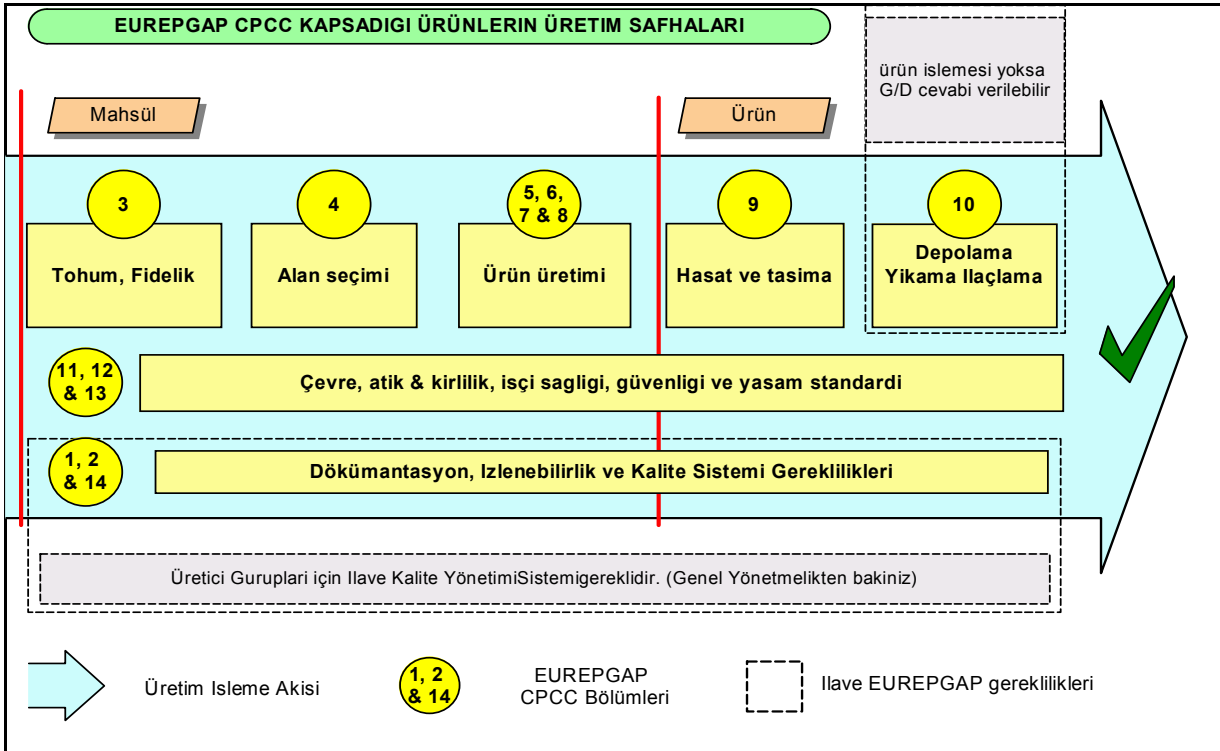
EUREPGAP CPCC KAPSADIGI ÜRÜNLERIN ÜRETIM SAFHALARI

ürün islemesi yoksa G/D cevabi verilebilir

Mahsül

Ürün

3

Tohum, Fidelik

4

Alan seçimi

5, 6, 7 & 8

Ürün üretimi

9

Hasat ve tasima

10

Depolama Yikama Ilaçlama

11, 12 & 13

Çevre, atik & kirlilik, isçi sagligi, güvenligi ve yasam standardi

1, 2 & 14

Dökümantasyon, Izlenebilirlik ve Kalite Sistemi Gereklilikleri

Üretici Guruplari için Ilave Kalite YönetimiSistemigereklidir. (Genel Yönetmelikten bakiniz)

Üretim Isleme Akisi

1, 2 & 14

EUREPGAP CPCC Bölümleri

Ilave EUREPGAP gereklilikleri